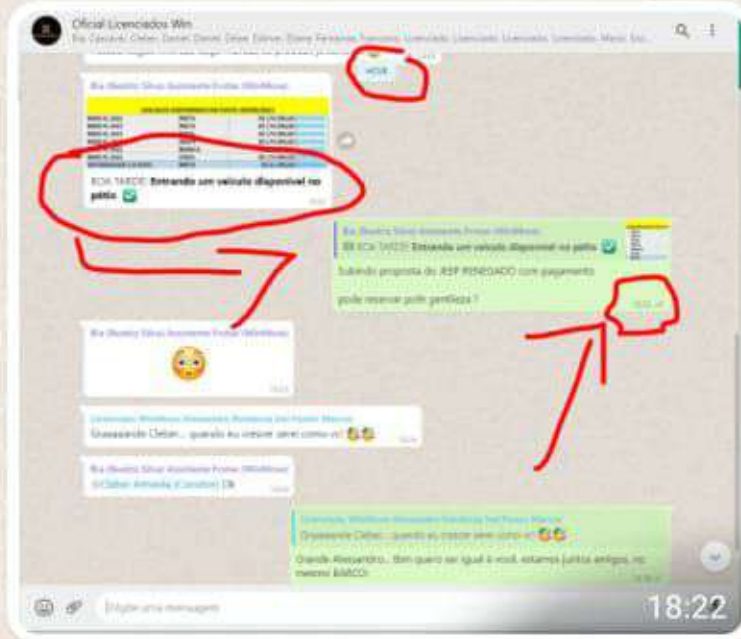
Oficial Licenciados Win

Bia Cavalcanti, Cleber, Daniel, Daniel, Diego, Edimar, Eliane, Fernanda, Francisco, Licenciado, Licenciado, Licenciado, Licenciado, Marco, Ma...

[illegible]

HOJE

Bia (Beatriz Silva) Assistente Frotas (WinMove)

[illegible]

BOA TARDE! Entrando um veículo disponível no pátio ✅

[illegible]

Bia (Beatriz Silva) Assistente Frotas (WinMove)

BOA TARDE! Entrando um veículo disponível no pátio ✅

Subindo proposta do JEEP RENEGADO com pagamento

pode reservar pofir gentileza ?

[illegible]

Bia (Beatriz Silva) Assistente Frotas (WinMove)

😳

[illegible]

Licenciado WinMove Alessandro Rondonia Ind Posto Marcos

Grrraaaande Cleber... quando eu crescer serei como vc! 😂😂

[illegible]

Bia (Beatriz Silva) Assistente Frotas (WinMove)

@Cleber Almeida (Condor) Ok

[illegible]

Licenciado WinMove Alessandro Rondonia Ind Posto Marcos

Grrraaaande Cleber... quando eu crescer serei como vc! 😂😂

Grande Alessandro... Bom quero ser igual a você, estamos juntos amigos, no mesmo BARCO.

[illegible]

Digite uma mensagem

18:22